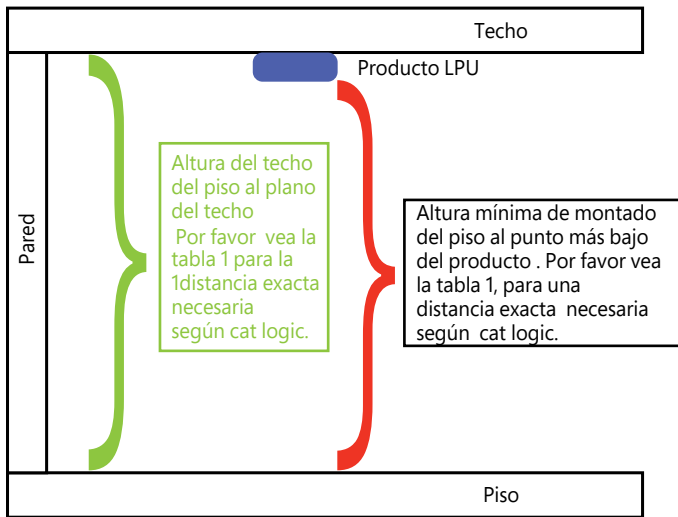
Techo

Producto LPU

Pared

Altura del techo del piso al plano del techo Por favor vea la tabla 1 para la 1distancia exacta necesaria según cat logic.

Altura mínima de montado del piso al punto más bajo del producto . Por favor vea la tabla 1, para una distancia exacta necesaria según cat logic.

Piso